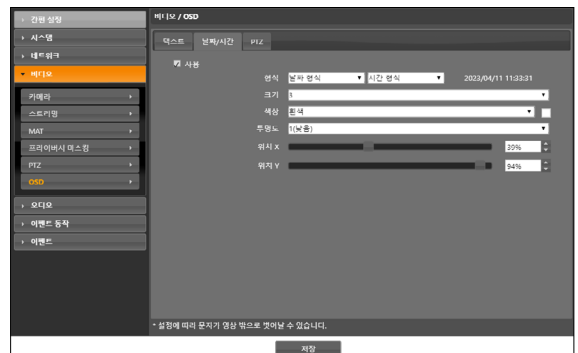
간편 설정
시스템
네트워크
비디오
카메라
스트리밍
MAT
프라이버시 마스킹
PTZ
OSD
오디오
이벤트 동작
이벤트

비디오 / OSD

텍스트 날짜/시간 PTZ

사용

형식 날짜 형식 시간 형식 2023/04/11 11:33:31
크기 1
색상 흰색
투명도 1(낮음)
위치 X 30%
위치 Y 94%

* 설정에 따라 문자가 영상 밖으로 벗어날 수 있습니다.

저장